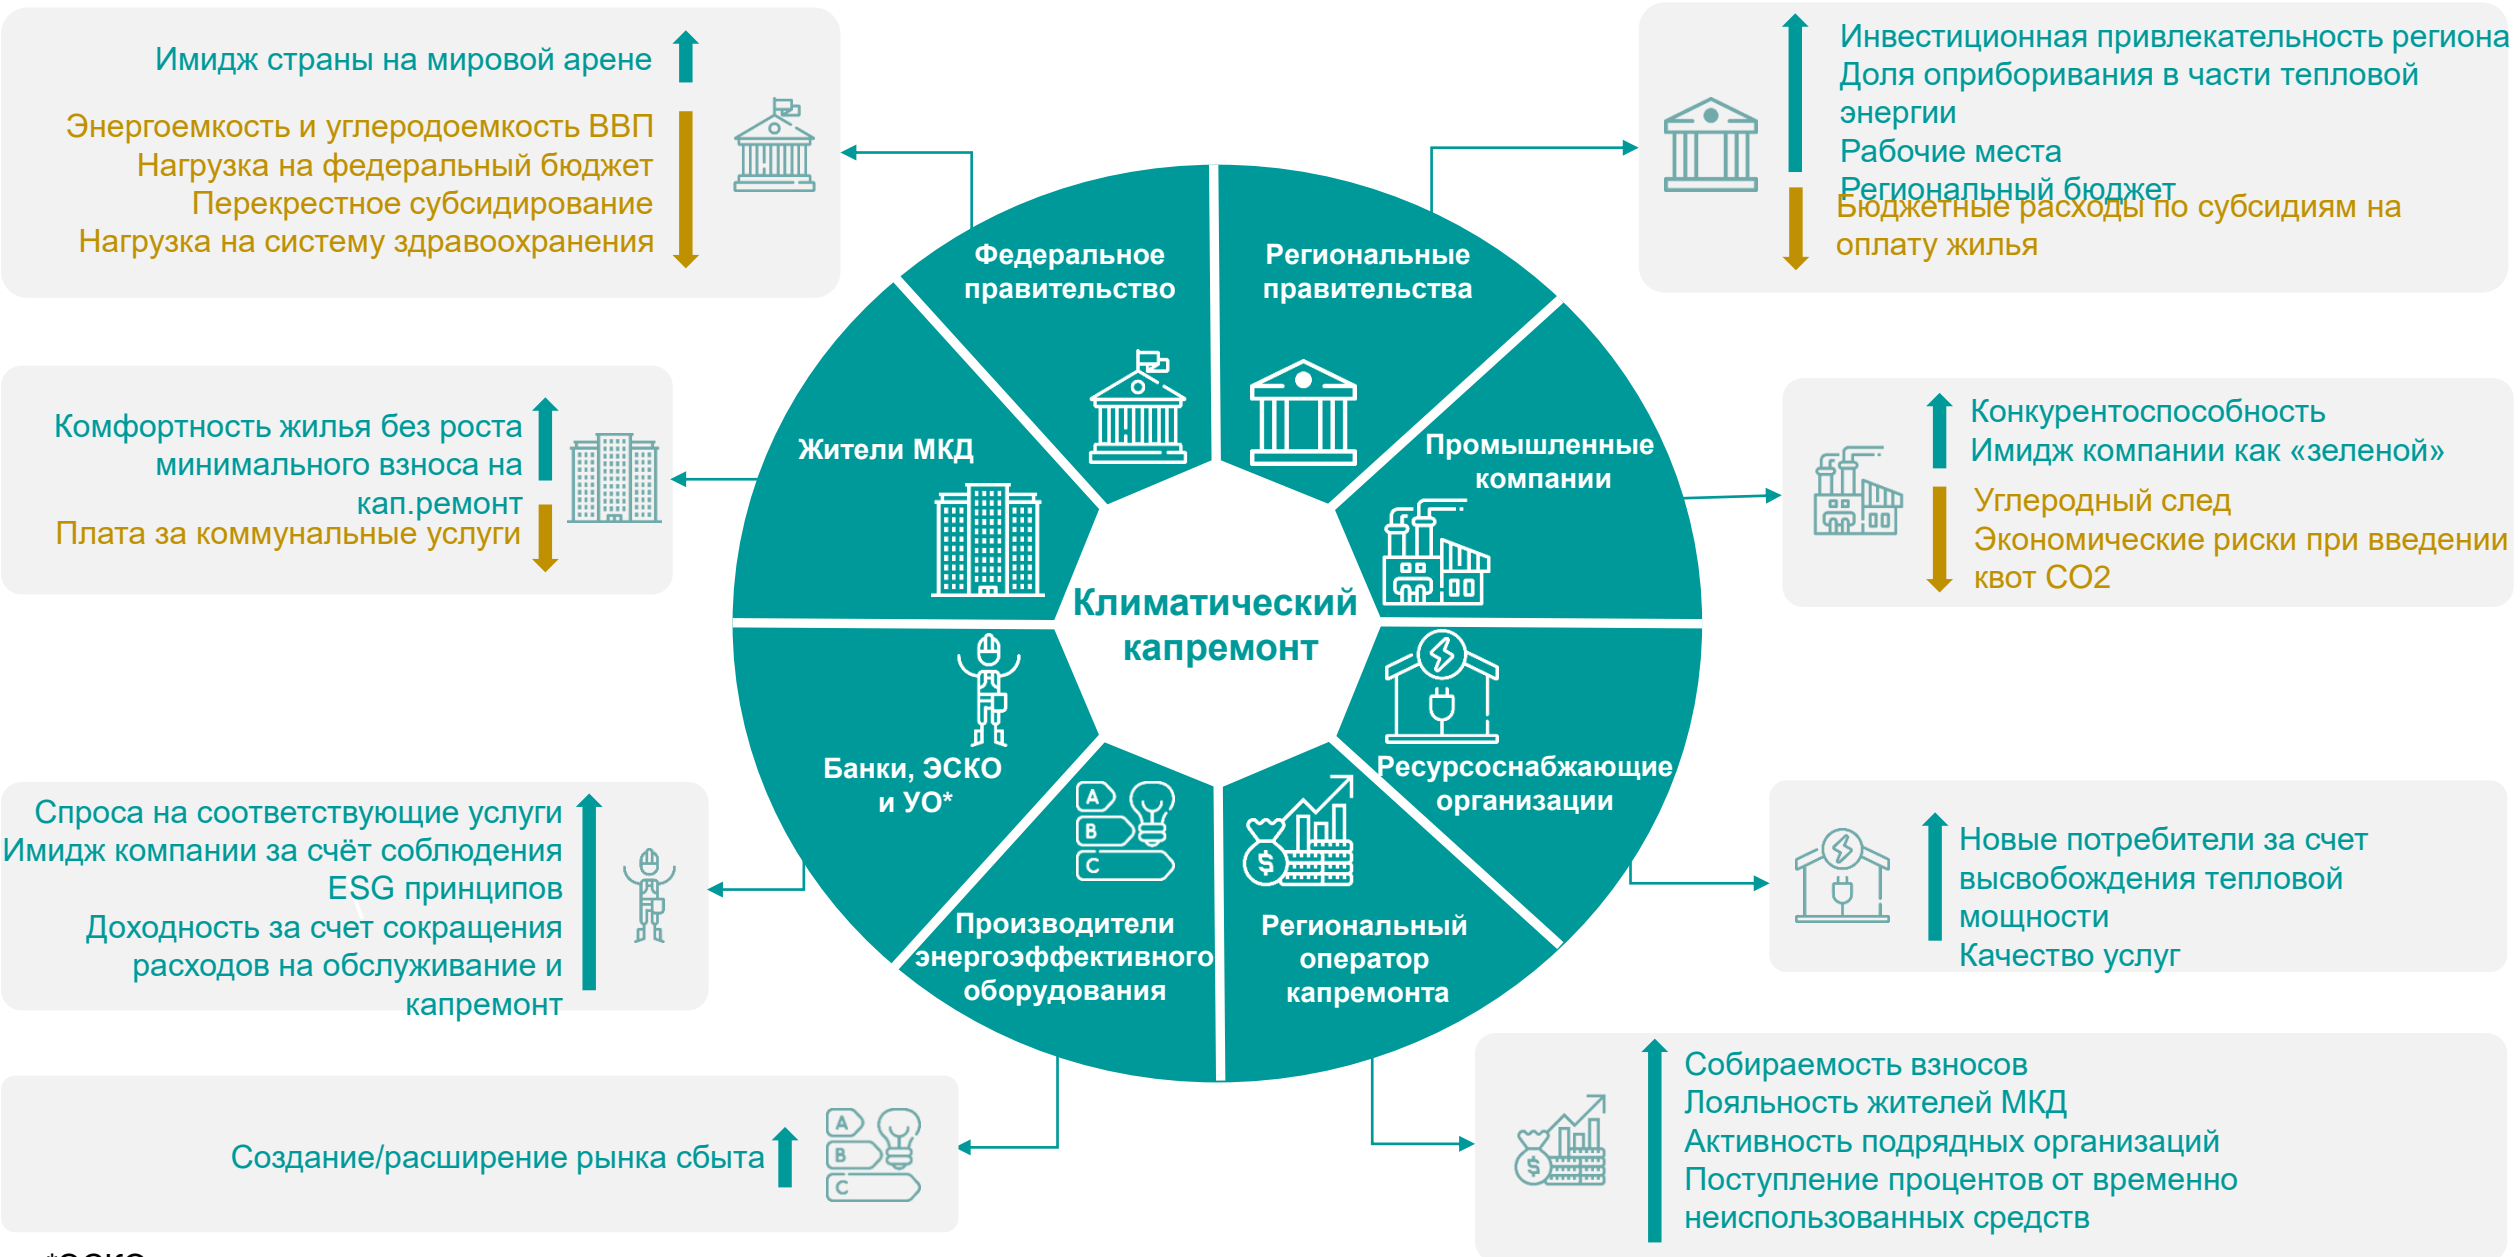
Имидж страны на мировой арене

Энергоемкость и углеродоемкость ВВП
Нагрузка на федеральный бюджет
Перекрестное субсидирование
Нагрузка на систему здравоохранения

Инвестиционная привлекательность региона
Доля оприборивания в части тепловой энергии
Рабочие места
Региональный бюджет

Бюджетные расходы по субсидиям на оплату жилья

Комфортность жилья без роста минимального взноса на кап.ремонт

Плата за коммунальные услуги

Конкурентоспособность
Имидж компании как «зеленой»

Углеродный след
Экономические риски при введении квот CO2

Федеральное правительство

Региональные правительства

Жители МКД

Промышленные компании

Климатический капремонт

Банки, ЭСКО и УО*

Ресурсоснабжающие организации

Производители энергоэффективного оборудования

Региональный оператор капремонта

Спроса на соответствующие услуги
Имидж компании за счёт соблюдения ESG принципов
Доходность за счет сокращения расходов на обслуживание и капремонт

Новые потребители за счет высвобождения тепловой мощности
Качество услуг

Создание/расширение рынка сбыта

Собираемость взносов
Лояльность жителей МКД
Активность подрядных организаций
Поступление процентов от временно неиспользованных средств

*ЭСКО